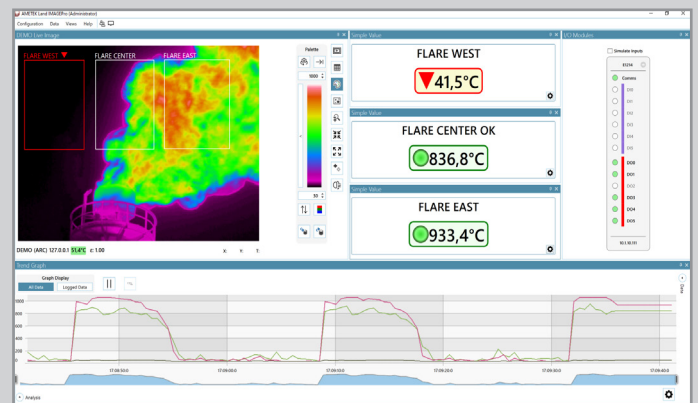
AMETEK Land IMAGEPro (Administrator)

Configuration Data Views Help

DEMO Live Image

FLARE WEST ▼

FLARE CENTER

FLARE EAST

Palette

1000

30

DEMO (ARC) 127.0.0.1 51.4°C ε: 1.00

Simple Value

FLARE WEST

▼41,5°C

Simple Value

FLARE CENTER OK

836,8°C

Simple Value

FLARE EAST

933,4°C

I/O Modules

Simulate Inputs

E1214

Comms

DI0

DI1

DI2

DI3

DI4

DI5

DO0

DO1

DO2

DO3

DO4

DO5

10.1.10.151

Trend Graph

Graph Display

All Data

Logged Data

1000

800

600

400

200

0

17:09:50.0

17:09:00.0

17:09:10.0

17:09:20.0

17:09:30.0

17:09:40.0

Analysis

Data